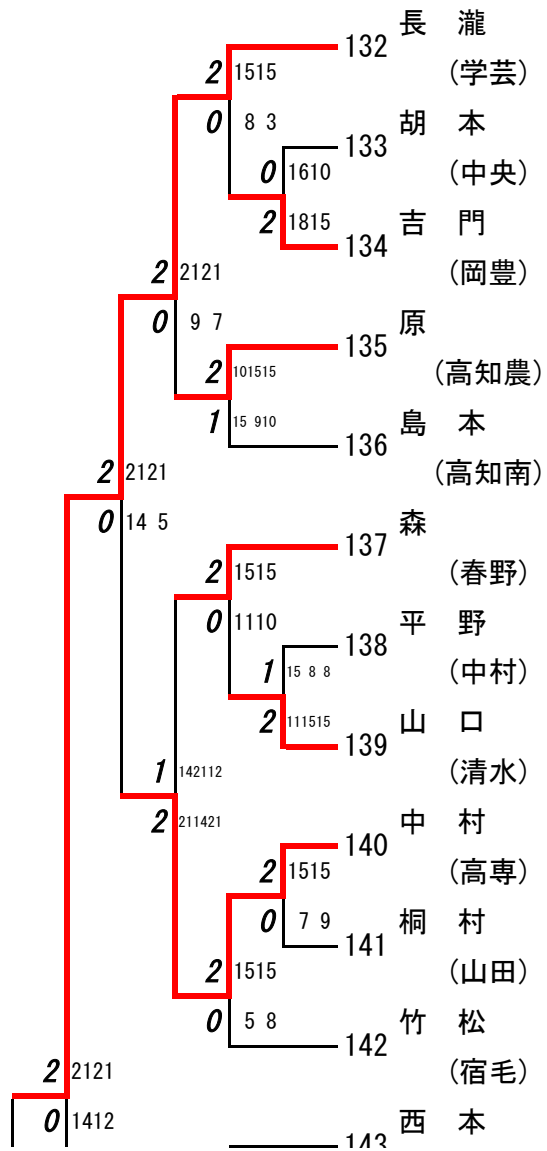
132 長 瀧 (学芸)
2 1515
0 8 3
133 胡 本 (中央)
0 1610
2 1815
134 吉 門 (岡豊)
2 2121
0 9 7
135 原 (高知農)
2 101515
1 15 910
136 島 本 (高知南)
2 2121
0 14 5
137 森 (春野)
2 1515
0 1110
138 平 野 (中村)
1 15 8 8
2 111515
139 山 口 (清水)
1 142112
2 211421
140 中 村 (高専)
2 1515
0 7 9
141 桐 村 (山田)
2 1515
0 5 8
142 竹 松 (宿毛)
2 2121
0 1412
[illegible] 西 本